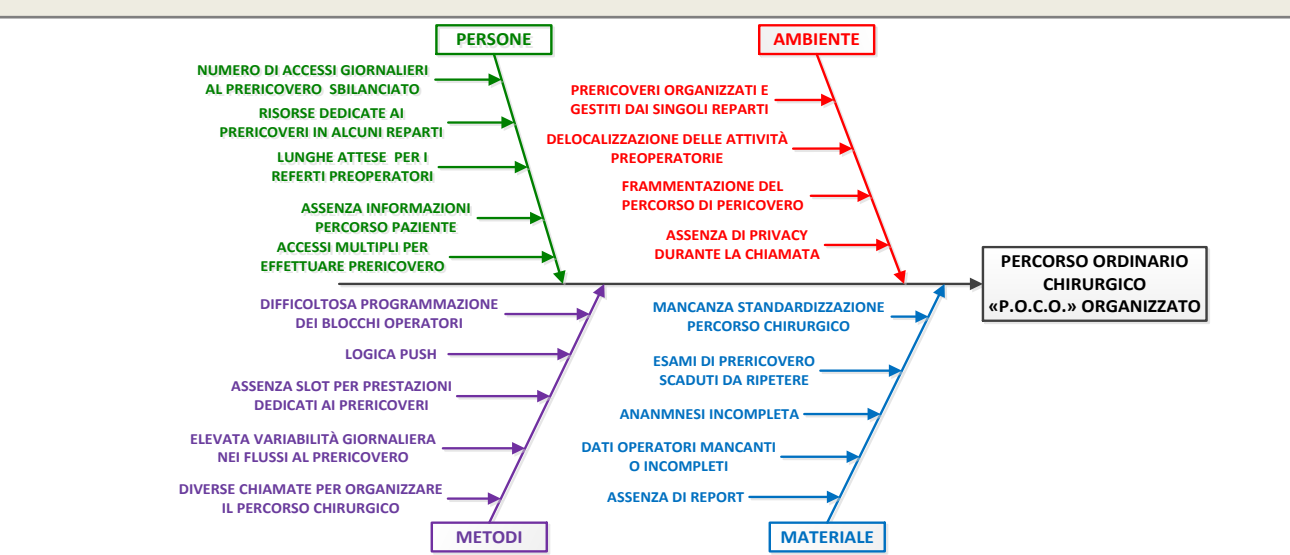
PERSONE

NUMERO DI ACCESSI GIORNALIERI AL PRERICOVERO SBILANCIATO

RISORSE DEDICATE AI PRERICOVERI IN ALCUNI REPARTI

LUNGHE ATTESE PER I REFERTI PREOPERATORI

ASSENZA INFORMAZIONI PERCORSO PAZIENTE

ACCESSI MULTIPLI PER EFFETTUARE PRERICOVERO

AMBIENTE

PRERICOVERI ORGANIZZATI E GESTITI DAI SINGOLI REPARTI

DELOCALIZZAZIONE DELLE ATTIVITÀ PREOPERATORIE

FRAMMENTAZIONE DEL PERCORSO DI PERICOVERO

ASSENZA DI PRIVACY DURANTE LA CHIAMATA

PERCORSO ORDINARIO CHIRURGICO «P.O.C.O.» ORGANIZZATO

DIFFICOLTOSA PROGRAMMAZIONE DEI BLOCCHI OPERATORI

LOGICA PUSH

ASSENZA SLOT PER PRESTAZIONI DEDICATI AI PRERICOVERI

ELEVATA VARIABILITÀ GIORNALIERA NEI FLUSSI AL PRERICOVERO

DIVERSE CHIAMATE PER ORGANIZZARE IL PERCORSO CHIRURGICO

METODI

MANCANZA STANDARDIZZAZIONE PERCORSO CHIRURGICO

ESAMI DI PRERICOVERO SCADUTI DA RIPETERE

ANANMNESI INCOMPLETA

DATI OPERATORI MANCANTI O INCOMPLETI

ASSENZA DI REPORT

MATERIALE